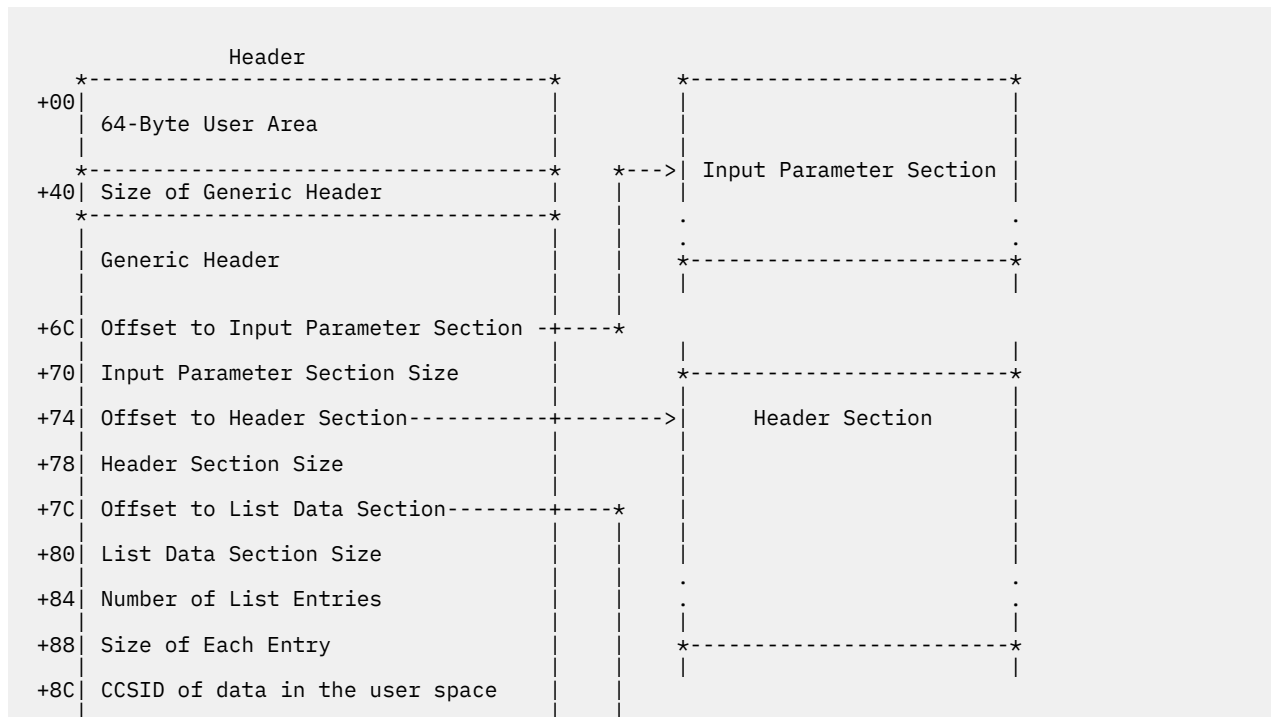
Header

+00 64-Byte User Area

+40 Size of Generic Header

Generic Header

+6C Offset to Input Parameter Section

+70 Input Parameter Section Size

+74 Offset to Header Section

+78 Header Section Size

+7C Offset to List Data Section

+80 List Data Section Size

+84 Number of List Entries

+88 Size of Each Entry

+8C CCSID of data in the user space

Input Parameter Section

Header Section